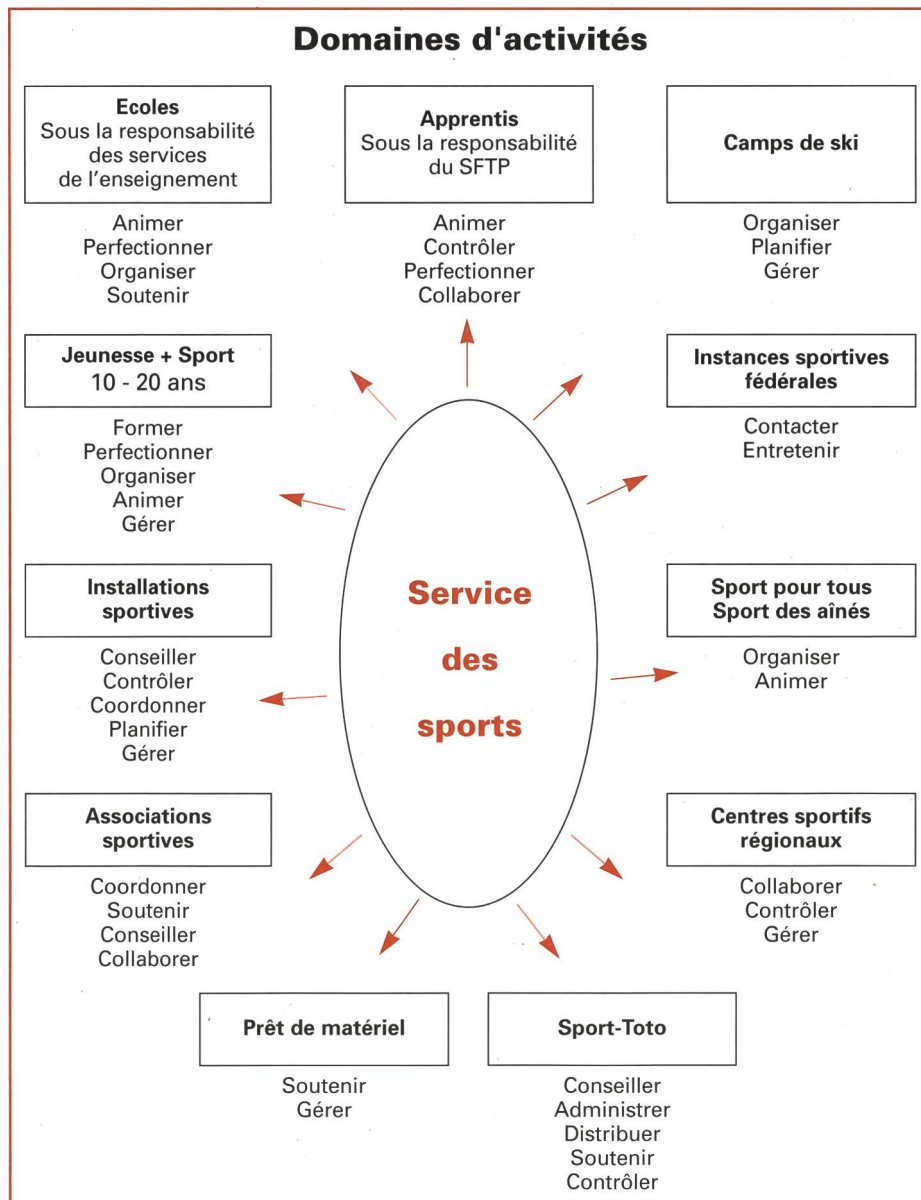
Domaines d'activités

Ecoles
Sous la responsabilité des services de l'enseignement

Animer
Perfectionner
Organiser
Soutenir

Apprentis
Sous la responsabilité du SFTP

Animer
Contrôler
Perfectionner
Collaborer

Camps de ski

Organiser
Planifier
Gérer

Jeunesse + Sport
10 - 20 ans

Former
Perfectionner
Organiser
Animer
Gérer

Instances sportives fédérales

Contacter
Entretenir

Installations sportives

Conseiller
Contrôler
Coordonner
Planifier
Gérer

Service des sports

Sport pour tous
Sport des aînés

Organiser
Animer

Associations sportives

Coordonner
Soutenir
Conseiller
Collaborer

Centres sportifs régionaux

Collaborer
Contrôler
Gérer

Prêt de matériel

Soutenir
Gérer

Sport-Toto

Conseiller
Administrer
Distribuer
Soutenir
Contrôler